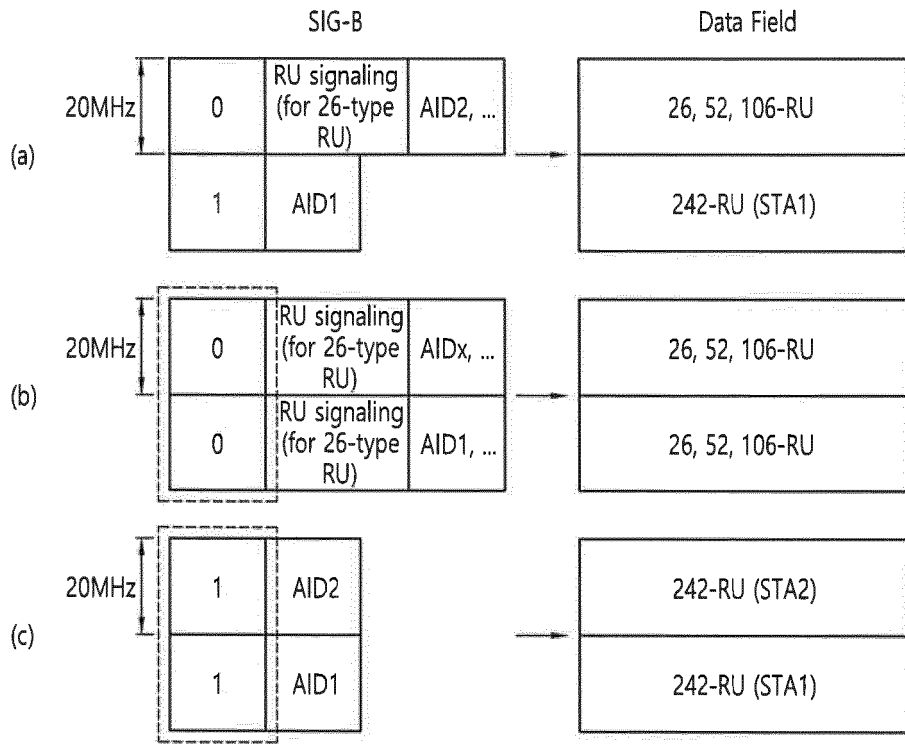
SIG-B

Data Field

(a)

20MHz

0

RU signaling (for 26-type RU)

AID2, ...

1

AID1

26, 52, 106-RU

242-RU (STA1)

(b)

20MHz

0

RU signaling (for 26-type RU)

AIDx, ...

0

RU signaling (for 26-type RU)

AID1, ...

26, 52, 106-RU

26, 52, 106-RU

(c)

20MHz

1

AID2

1

AID1

242-RU (STA2)

242-RU (STA1)